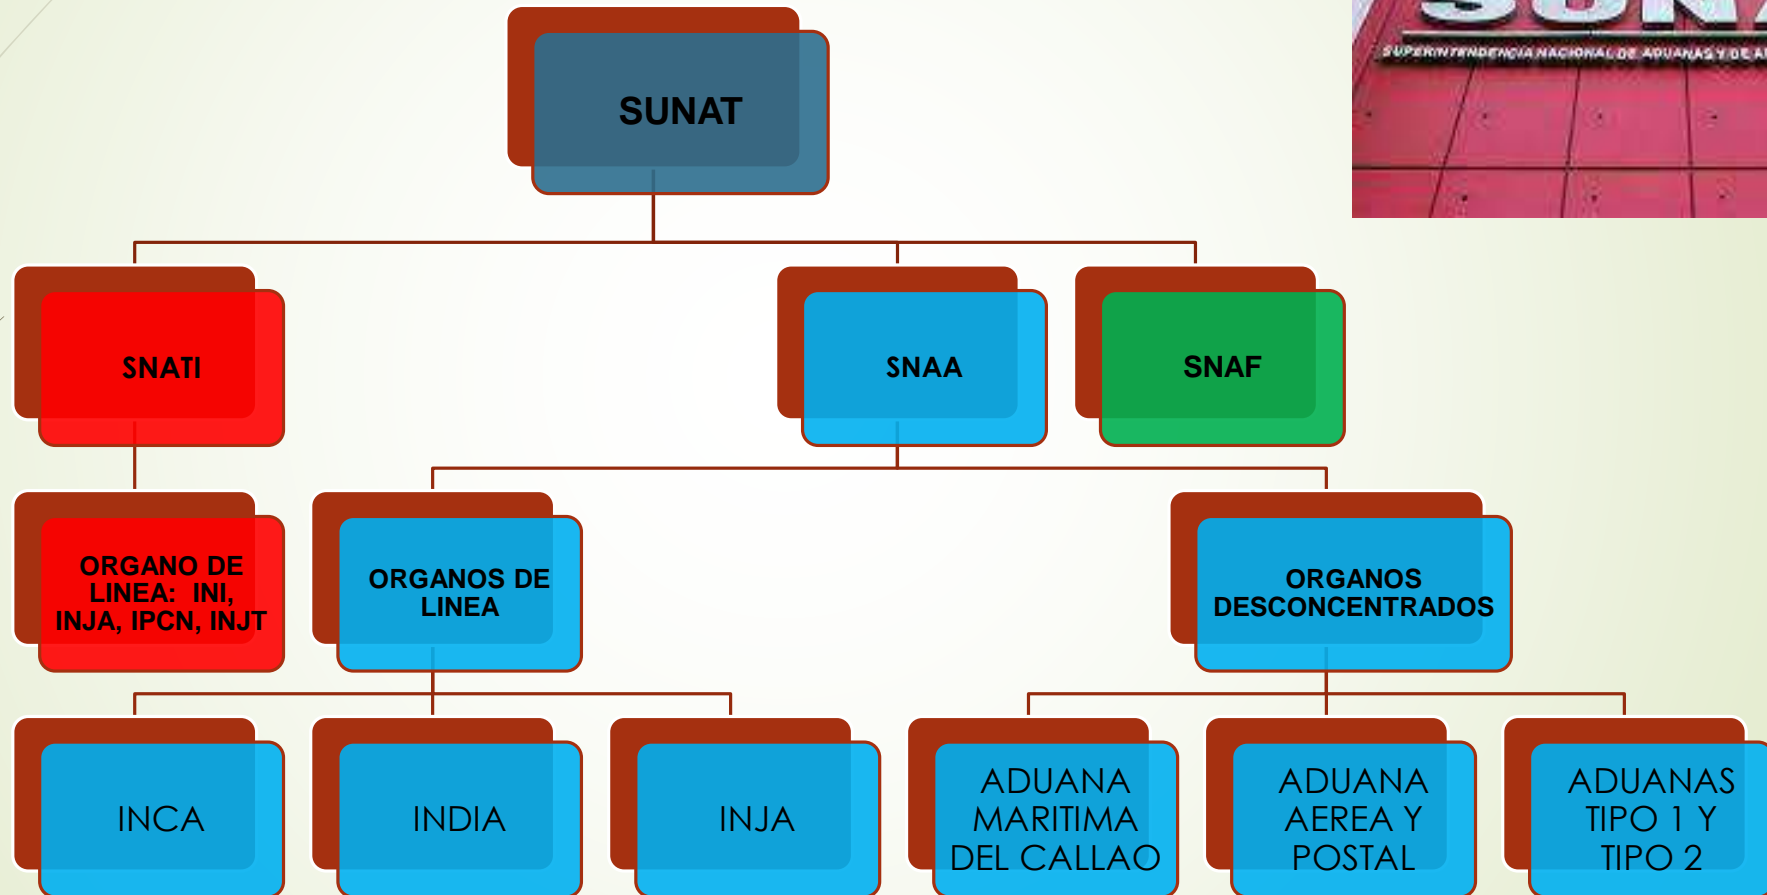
SUPERINTENDENCIA NACIONAL DE ADUANAS Y DE A

SUNAT

SNATI

SNAA

SNAF

ORGANO DE LINEA: INI, INJA, IPCN, INJT

ORGANOS DE LINEA

ORGANOS DESCONCENTRADOS

INCA

INDIA

INJA

ADUANA MARITIMA DEL CALLAO

ADUANA AEREA Y POSTAL

ADUANAS TIPO 1 Y TIPO 2